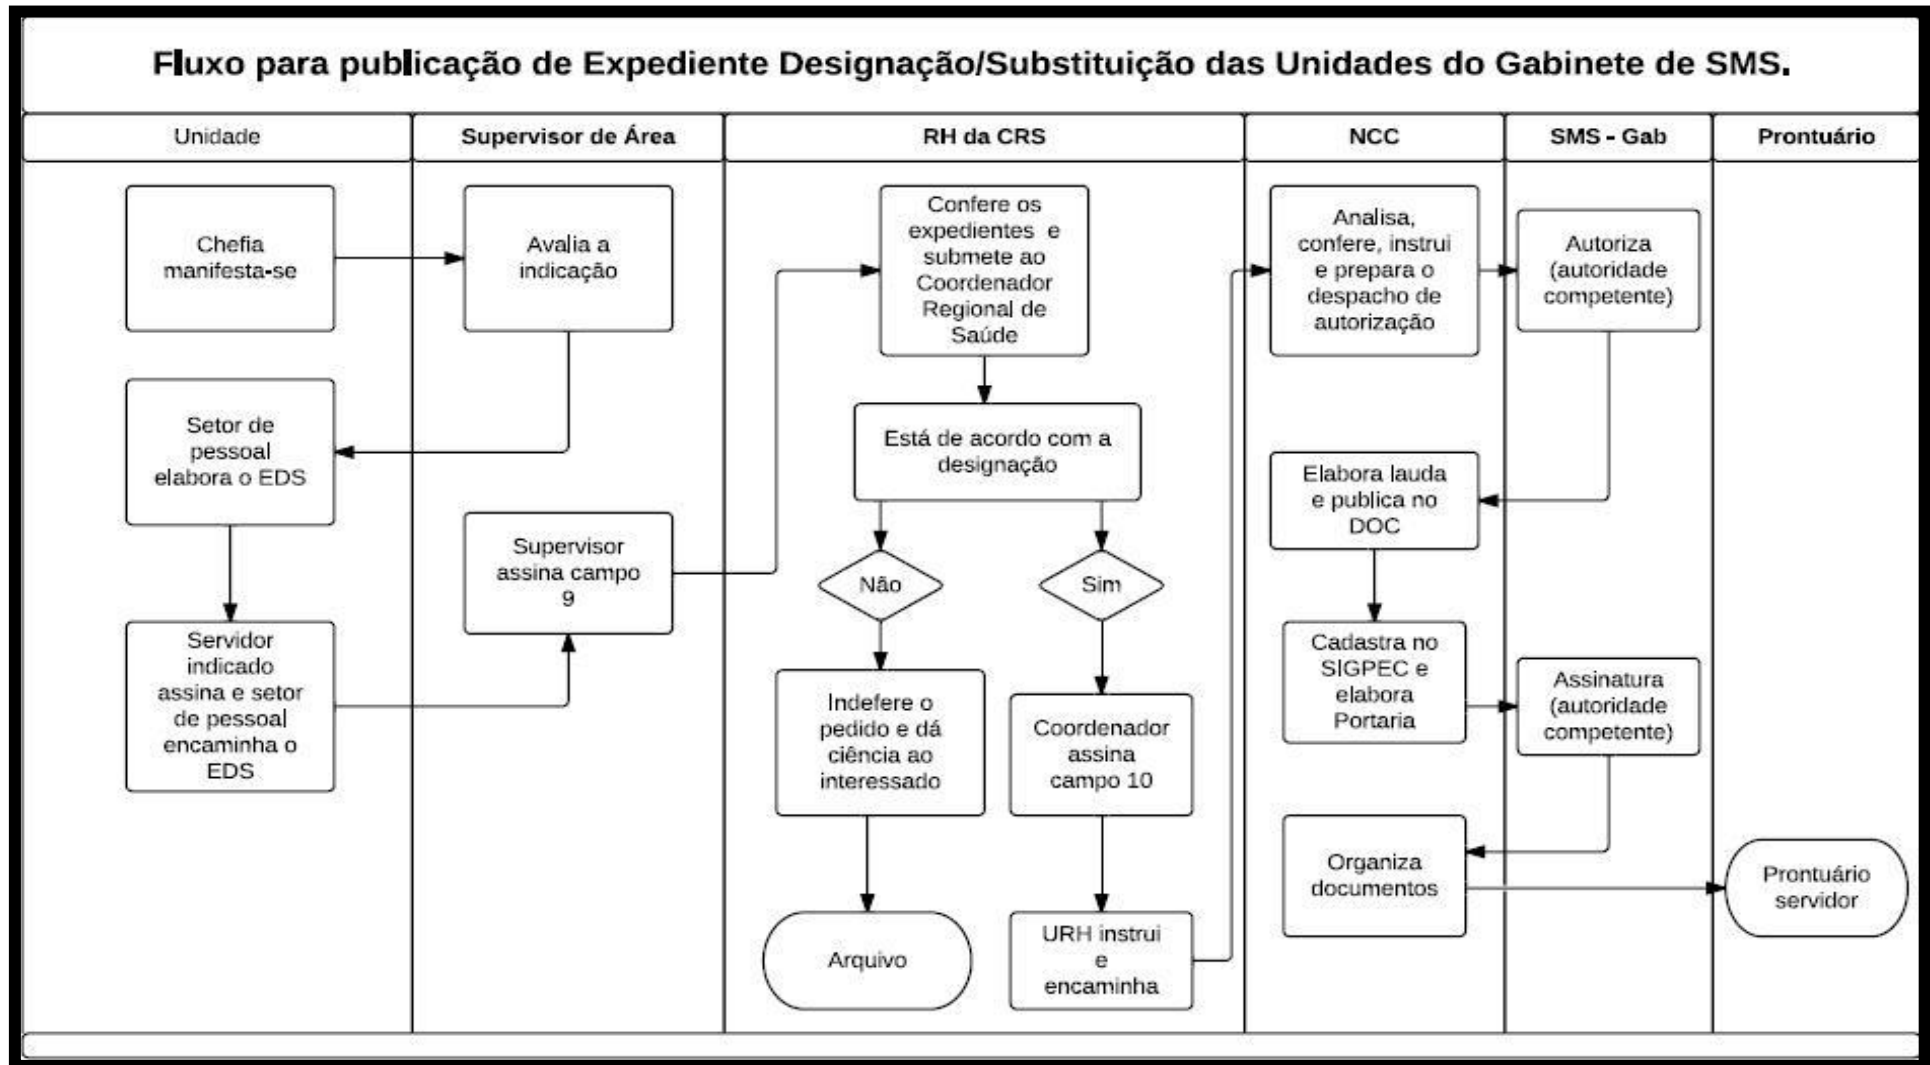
Fluxo para publicação de Expediente Designação/Substituição das Unidades do Gabinete de SMS.

Unidade

Supervisor de Área

RH da CRS

NCC

SMS - Gab

Prontuário

Chefia manifesta-se

Avalia a indicação

Setor de pessoal elabora o EDS

Servidor indicado assina e setor de pessoal encaminha o EDS

Supervisor assina campo 9

Confere os expedientes e submete ao Coordenador Regional de Saúde

Está de acordo com a designação

Não

Sim

Indefere o pedido e dá ciência ao interessado

Arquivo

Coordenador assina campo 10

URH instrui e encaminha

Analisa, confere, instrui e prepara o despacho de autorização

Autoriza (autoridade competente)

Elabora lauda e publica no DOC

Cadastra no SIGPEC e elabora Portaria

Assinatura (autoridade competente)

Organiza documentos

Prontuário servidor